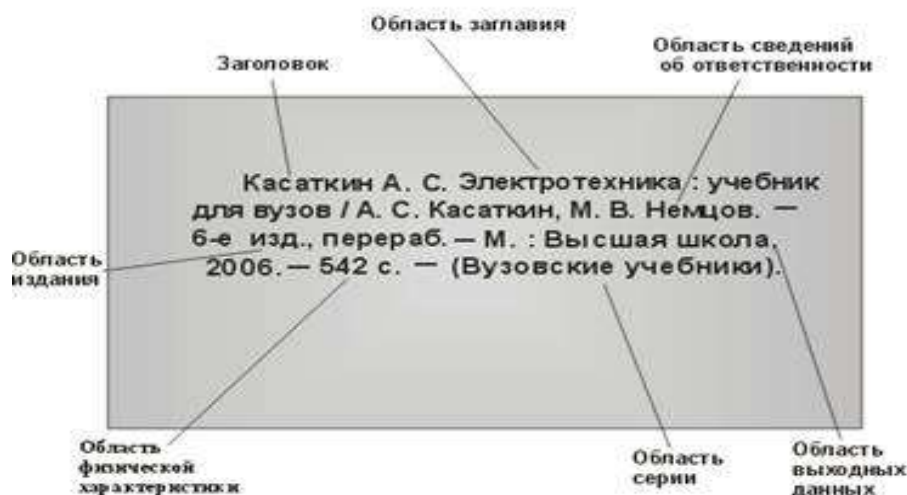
Область заглавия

Заголовок

Область сведений об ответственности

Касаткин А. С. Электротехника : учебник для вузов / А. С. Касаткин, М. В. Немцов. — 6-е изд., перераб. — М. : Высшая школа, 2006. — 542 с. — (Вузовские учебники).

Область издания

Область физической характеристики

Область серии

Область выходных данных